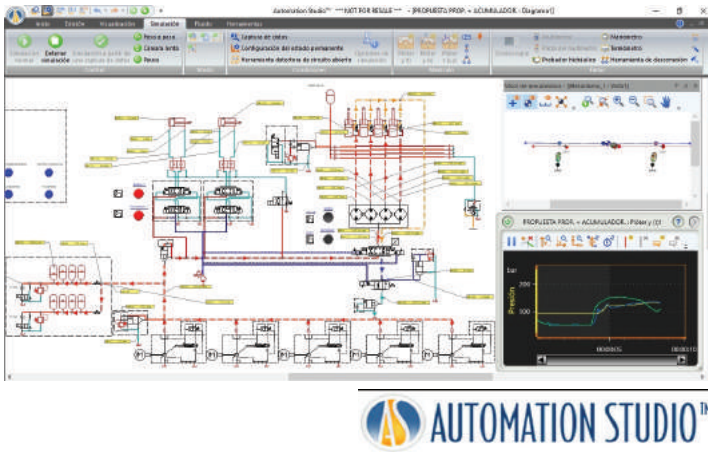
Automation Studio™ - ***NOT FOR RESALE*** - [PROPUESTA PROP. + ACUMULADOR : Diagrama1]

Inicio Edición Visualización Simulación Fluido Herramientas

Simulación normal Detener simulación Simulación a partir de una captura de datos Paso a paso Cámara lenta Pausa

Control Modo

Gráfica de datos Configuración del estado permanente Herramienta detectora de circuito abierto Opciones de simulación

Condiciones

Visor 2D Visor 3D Panel (Lite) ISO

Ver Realidad Virtual

Simulación

Voltímetro Amperímetro Probador Hidráulico Multímetro Tacómetro Herramienta de discontinuidad

Falla

Visor de documentos - [Miniaturas ... [Vista1]

PROPUESTA PROP. + ACUMULADOR : Plotter y (t)

bar

Presión

300

00:00:005

00:00:010

P1 P1 P1 P1 P1 P1

AUTOMATION STUDIO™